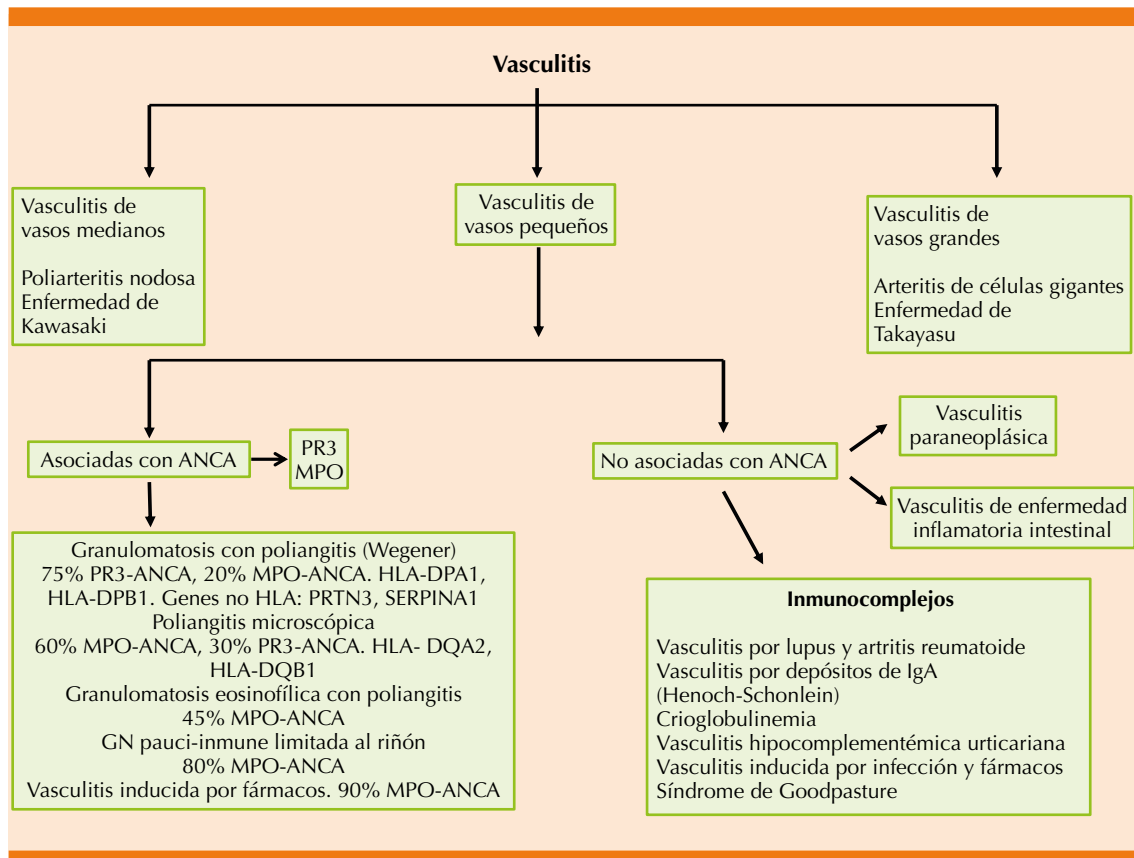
Vasculitis

Vasculitis de vasos medianos

Poliarteritis nodosa
Enfermedad de Kawasaki

Vasculitis de vasos pequeños

Vasculitis de vasos grandes

Arteritis de células gigantes
Enfermedad de Takayasu

Asociadas con ANCA

PR3
MPO

No asociadas con ANCA

Vasculitis paraneoplásica

Vasculitis de enfermedad inflamatoria intestinal

Granulomatosis con poliangitis (Wegener)
75% PR3-ANCA, 20% MPO-ANCA. HLA-DPA1, HLA-DPB1. Genes no HLA: PRTN3, SERPINA1
Poliangitis microscópica
60% MPO-ANCA, 30% PR3-ANCA. HLA- DQA2, HLA-DQB1
Granulomatosis eosinofílica con poliangitis
45% MPO-ANCA
GN pauci-inmune limitada al riñón
80% MPO-ANCA
Vasculitis inducida por fármacos. 90% MPO-ANCA

Inmunocomplejos

Vasculitis por lupus y artritis reumatoide
Vasculitis por depósitos de IgA (Henoch-Schonlein)
Crioglobulinemia
Vasculitis hipocomplementémica urticariana
Vasculitis inducida por infección y fármacos
Síndrome de Goodpasture